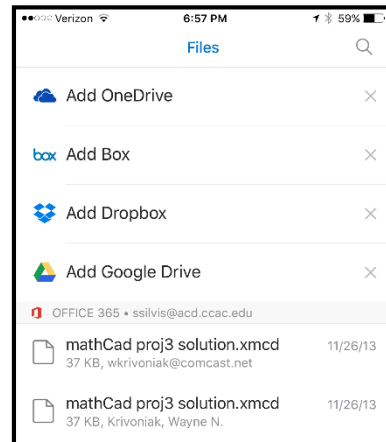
●●○○○ Verizon 6:57 PM 59%

Files

Add OneDrive ×

box Add Box ×

Add Dropbox ×

Add Google Drive ×

OFFICE 365 • ssilvis@acd.ccac.edu

mathCad proj3 solution.xmcd 11/26/13
37 KB, wkrivoniak@comcast.net

mathCad proj3 solution.xmcd 11/26/13
37 KB, Krivoniak, Wayne N.